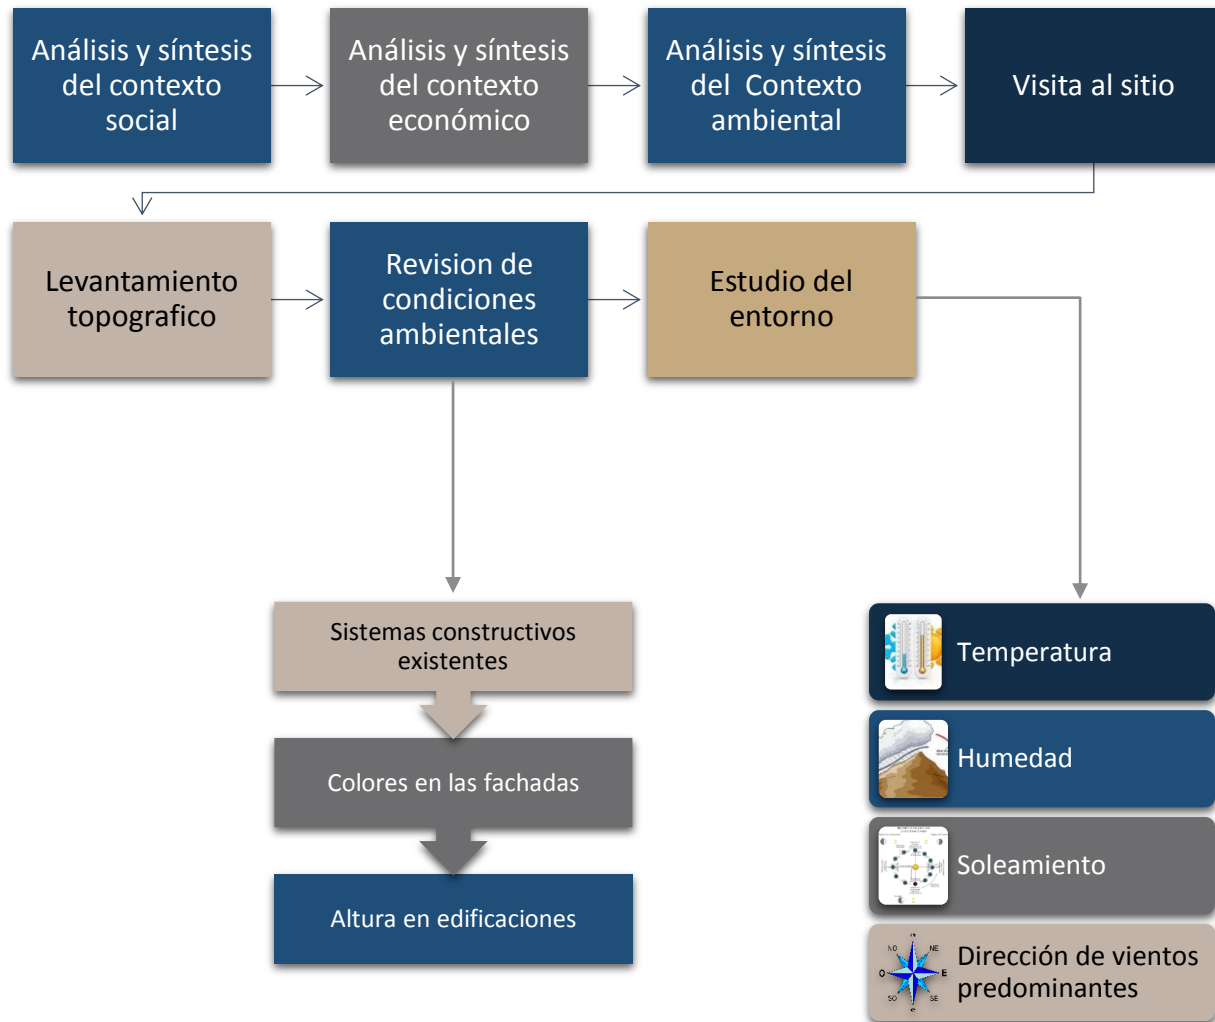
Análisis y síntesis del contexto social

Análisis y síntesis del contexto económico

Análisis y síntesis del Contexto ambiental

Visita al sitio

Levantamiento topografico

Revision de condiciones ambientales

Estudio del entorno

Sistemas constructivos existentes

Colores en las fachadas

Altura en edificaciones

Temperatura

Humedad

Soleamiento

Dirección de vientos predominantes